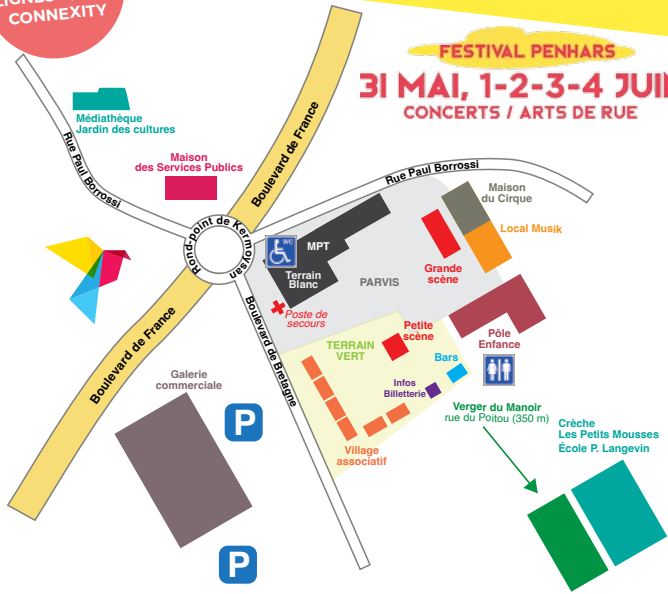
CONNEXITY

FESTIVAL PENHARS
31 MAI, 1-2-3-4 JUI
CONCERTS / ARTS DE RUE

Médiathèque
Jardin des cultures

Rue Paul Borrossi

Maison
des Services Publics

Boulevard de France

Rond-point de Kermoysan

Rue Paul Borrossi

Maison
du Cirque

Local Musik

WC

MPT

Terrain
Blanc

PARVIS

Grande
scène

Poste de
secours

Boulevard de Bretagne

Pôle
Enfance

TERRAIN
VERT

Petite
scène

Bars

Boulevard de France

Galerie
commerciale

P

Infos
Billetterie

Verger du Manoir
rue du Poitou (350 m)

Crèche
Les Petits Mousses
École P. Langevin

Village
associatif

P